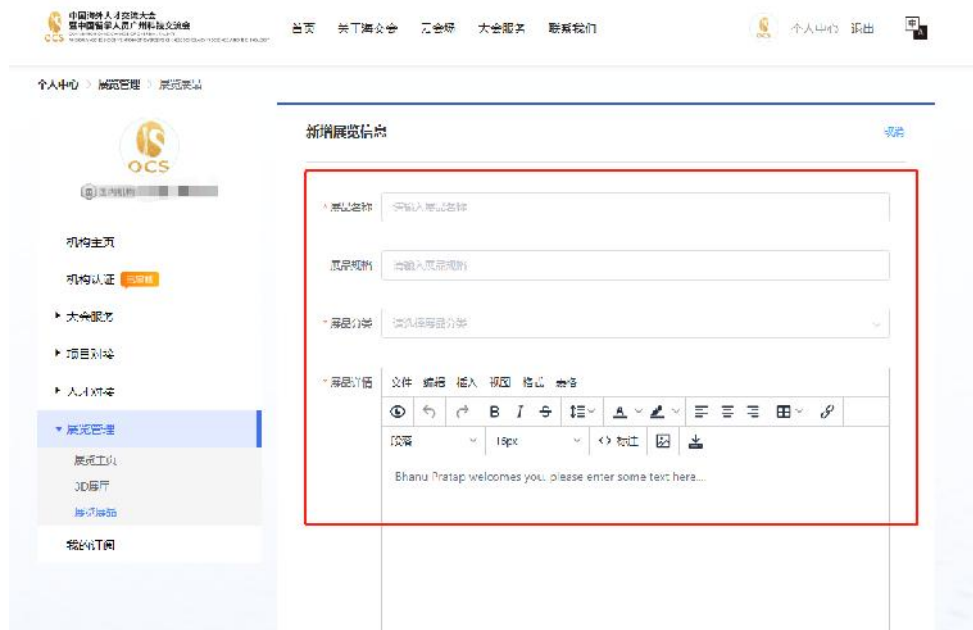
中国海外人才交流大会
暨中国留学人员广州科技交流会
OCS

首页 关于海交会 云会场 大会服务 联系我们

个人中心 退出

个人中心 > 展览管理 > 展览展品

OCS

机构主页
机构认证 已认证
▸ 大会服务
▸ 项目对接
▸ 人才对接
▾ 展览管理
展位工具
3D展厅
展览展品
我的订阅

新增展览信息

返回

* 展品名称 请输入展品名称

展品规格 请输入展品规格

* 展品分类 请选择展品分类

* 展品详情 文件 编辑 插入 视图 格式 表格

段落 16px 源代码

Bhanu Pratap welcomes you, please enter some text here...